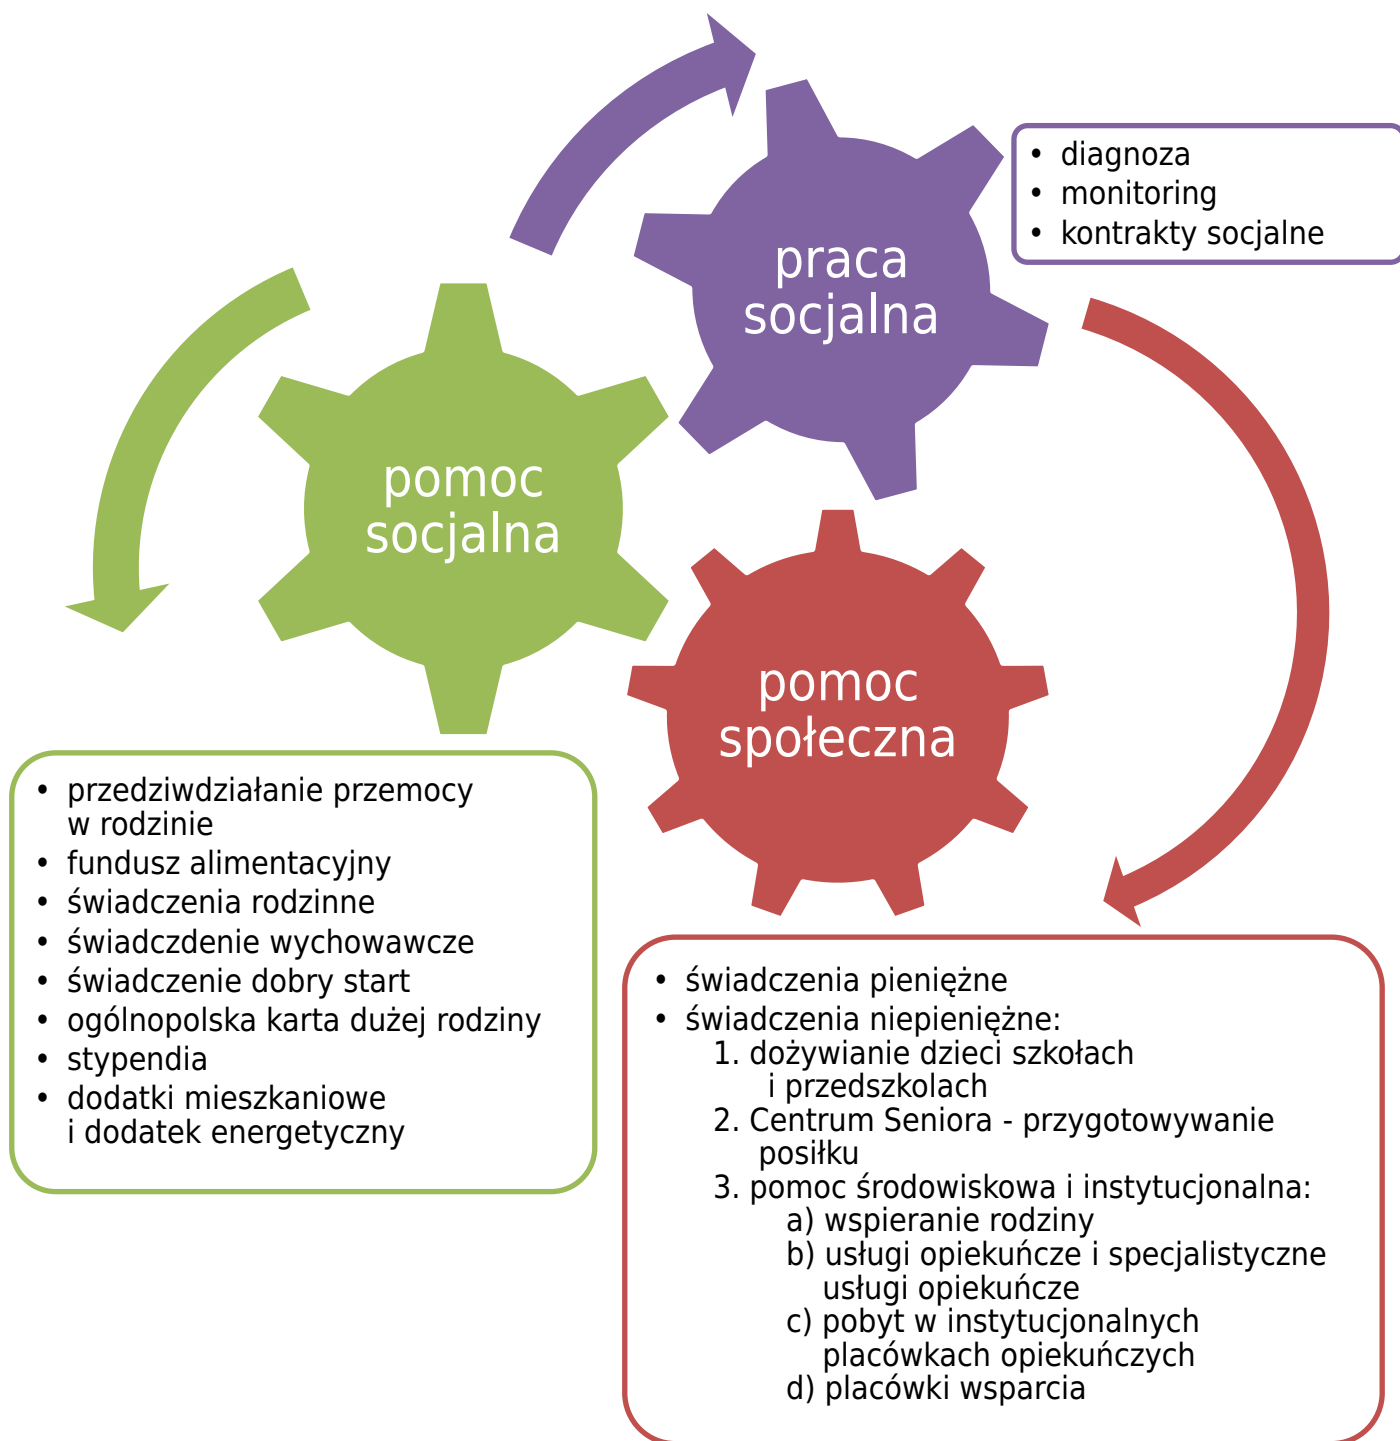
praca socjalna

- diagnoza
- monitoring
- kontrakty socjalne

pomoc socjalna

pomoc społeczna

- przedziwdziałanie przemocy w rodzinie
- fundusz alimentacyjny
- świadczenia rodzinne
- świadczdenie wychowawcze
- świadczenie dobry start
- ogólnopolska karta dużej rodziny
- stypendia
- dodatki mieszkaniowe i dodatek energetyczny

- świadczenia pieniężne
- świadczenia niepieniężne:
  1. dożywianie dzieci szkołach i przedszkolach
  2. Centrum Seniora - przygotowywanie posiłku
  3. pomoc środowiskowa i instytucjonalna:
     a) wspieranie rodziny
     b) usługi opiekuńcze i specjalistyczne usługi opiekuńcze
     c) pobyt w instytucjonalnych placówkach opiekuńczych
     d) placówki wsparcia